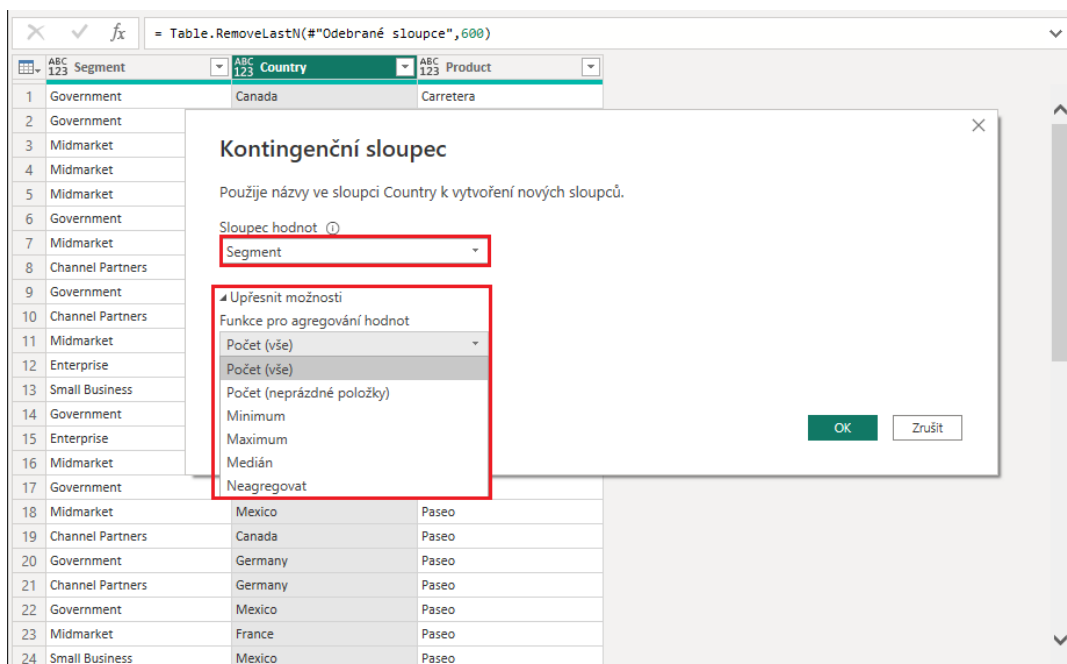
$fx$ = Table.RemoveLastN(#"Odebrané sloupce",600)

| | ABC 123 Segment | ABC 123 Country | ABC 123 Product |
|---|---|---|---|
| 1 | Government | Canada | Carretera |
| 2 | Government | | |
| 3 | Midmarket | | |
| 4 | Midmarket | | |
| 5 | Midmarket | | |
| 6 | Government | | |
| 7 | Midmarket | | |
| 8 | Channel Partners | | |
| 9 | Government | | |
| 10 | Channel Partners | | |
| 11 | Midmarket | | |
| 12 | Enterprise | | |
| 13 | Small Business | | |
| 14 | Government | | |
| 15 | Enterprise | | |
| 16 | Midmarket | | |
| 17 | Government | | |
| 18 | Midmarket | Mexico | Paseo |
| 19 | Channel Partners | Canada | Paseo |
| 20 | Government | Germany | Paseo |
| 21 | Channel Partners | Germany | Paseo |
| 22 | Government | Mexico | Paseo |
| 23 | Midmarket | France | Paseo |
| 24 | Small Business | Mexico | Paseo |

Kontingenční sloupec

Použije názvy ve sloupci Country k vytvoření nových sloupců.

Sloupec hodnot ⓘ
Segment

◢ Upřesnit možnosti
Funkce pro agregování hodnot
Počet (vše)
Počet (vše)
Počet (neprázdné položky)
Minimum
Maximum
Medián
Neagregovat

OK
Zrušit